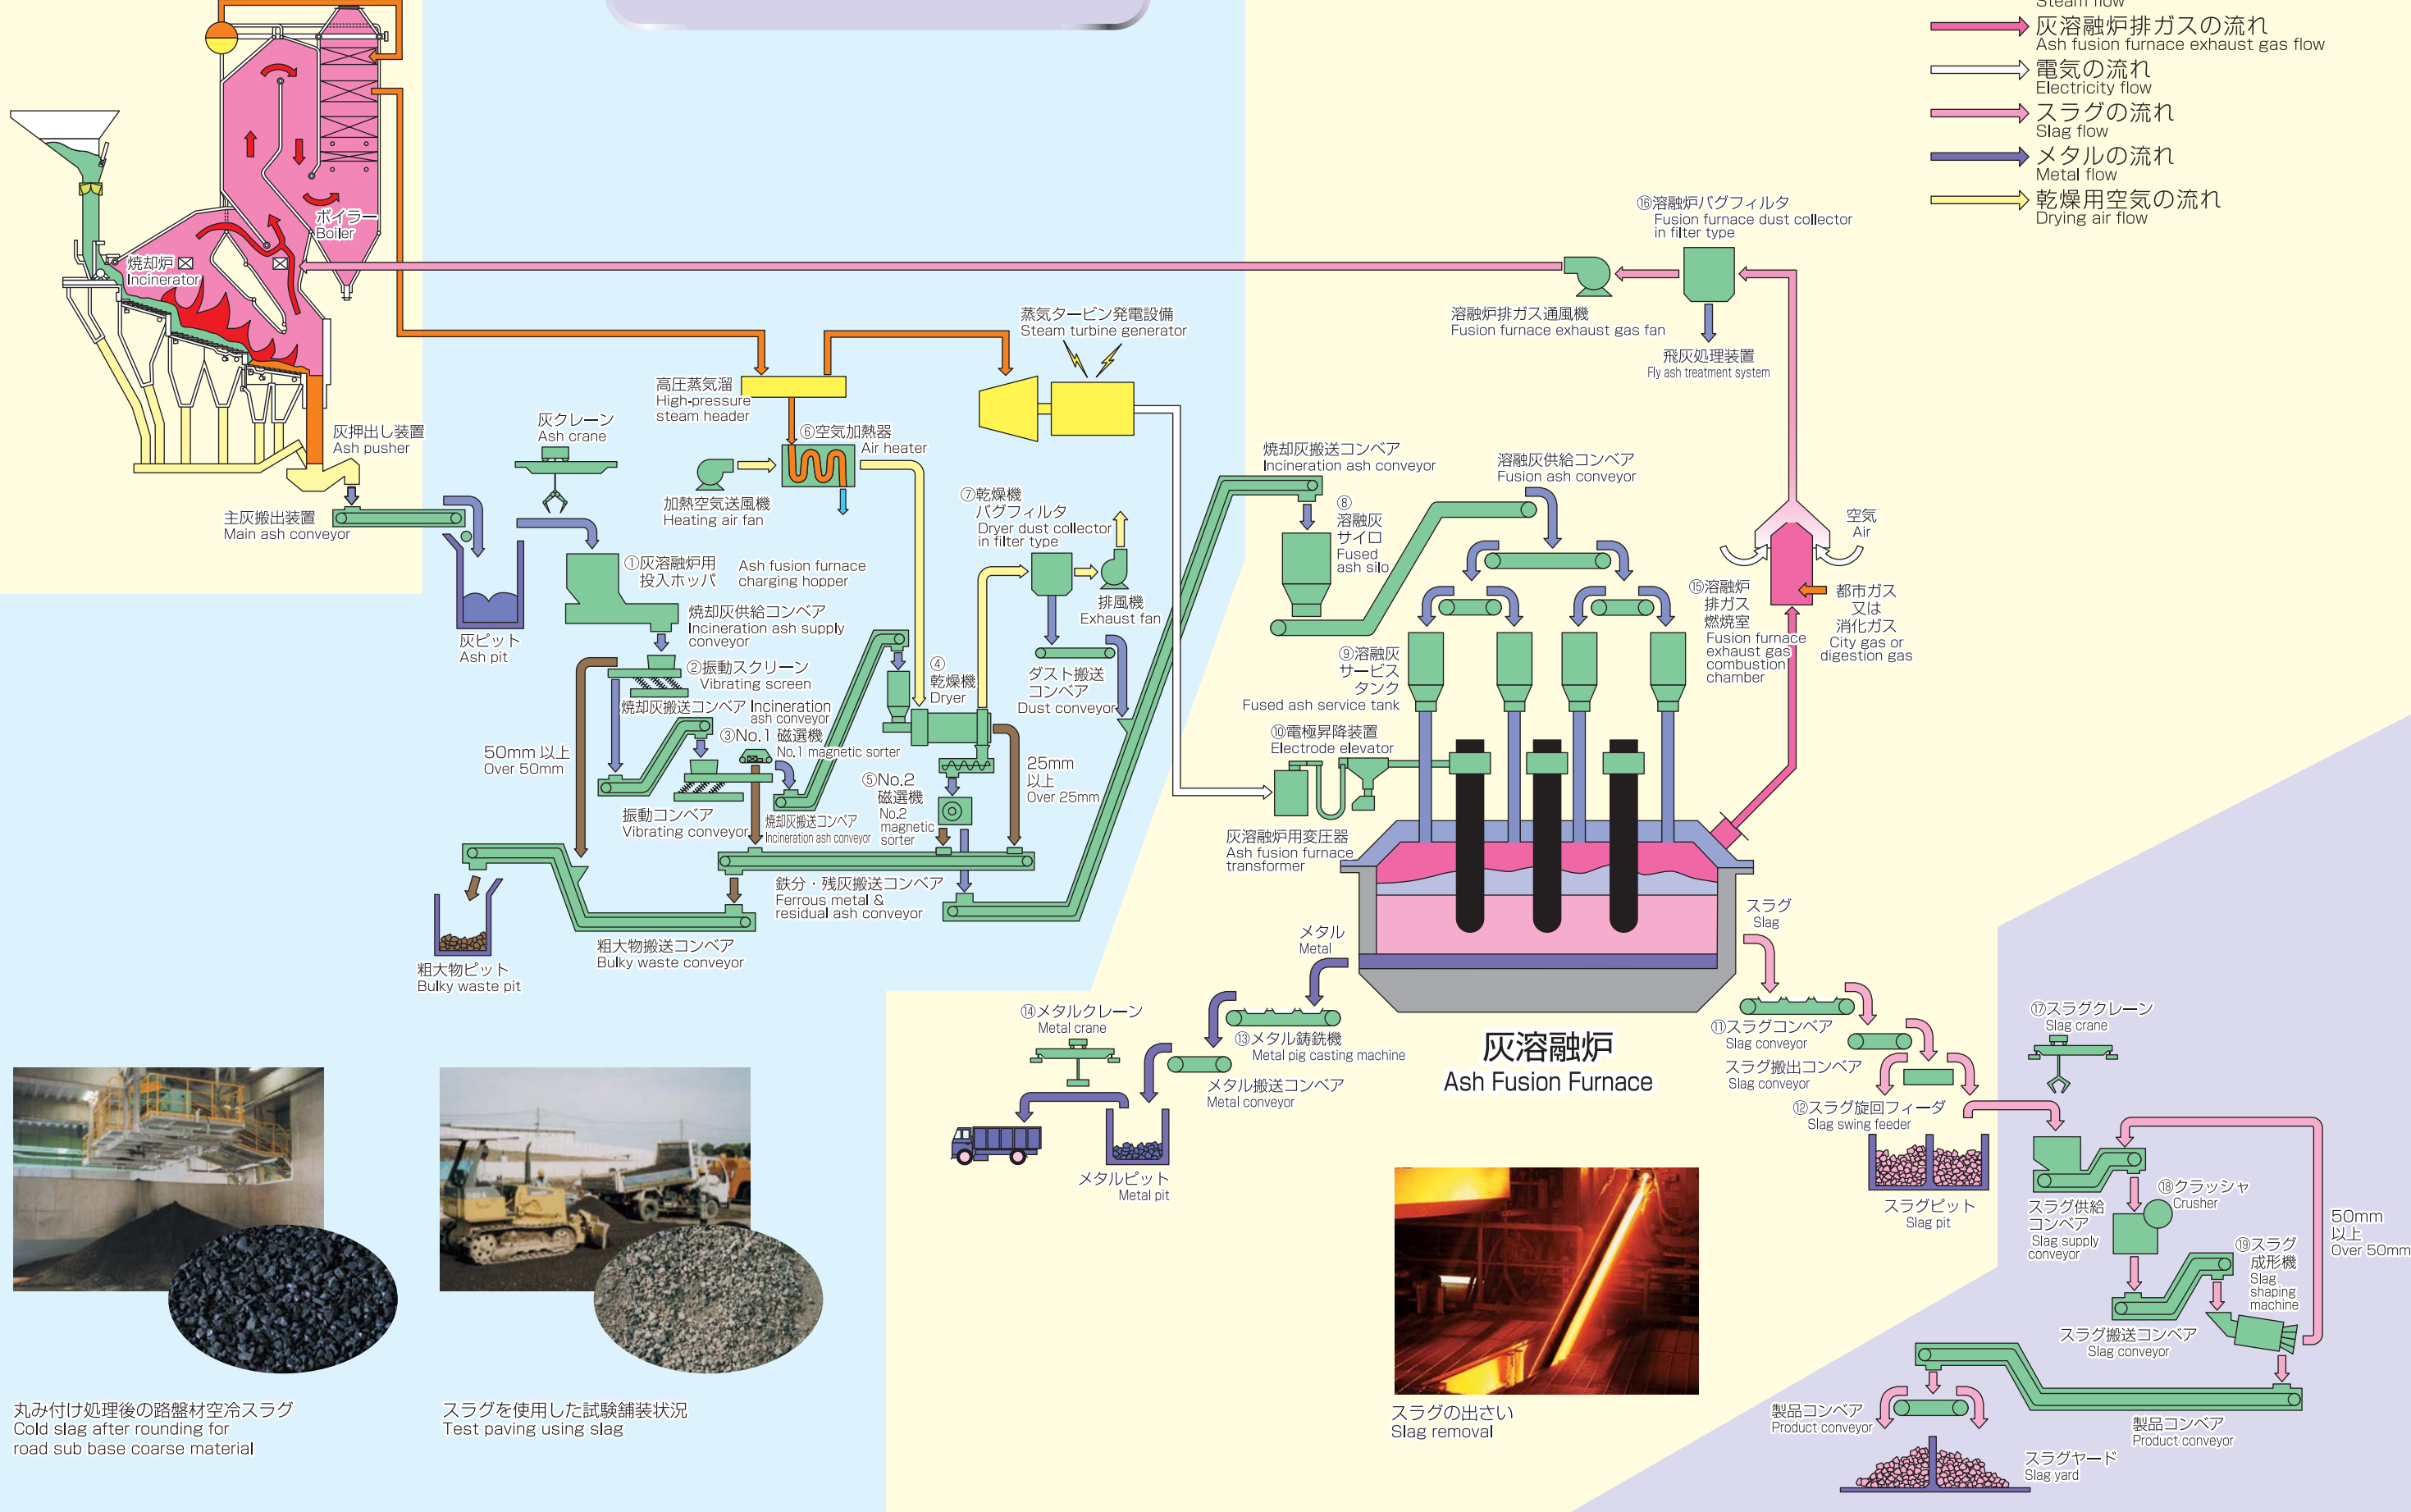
Steam flow
灰溶融炉排ガスの流れ
Ash fusion furnace exhaust gas flow
電気の流れ
Electricity flow
スラグの流れ
Slag flow
メタルの流れ
Metal flow
乾燥用空気の流れ
Drying air flow

ボイラー
Boiler
焼却炉
Incinerator
灰押出し装置
Ash pusher
主灰搬出装置
Main ash conveyor
灰クレーン
Ash crane
灰ピット
Ash pit
高圧蒸気溜
High-pressure steam header
⑥空気加熱器
Air heater
加熱空気送風機
Heating air fan
蒸気タービン発電設備
Steam turbine generator
①灰溶融炉用投入ホッパ
Ash fusion furnace charging hopper
焼却灰供給コンベア
Incineration ash supply conveyor
②振動スクリーン
Vibrating screen
焼却灰搬送コンベア Incineration ash conveyor
③No.1 磁選機
No.1 magnetic sorter
50mm 以上
Over 50mm
振動コンベア
Vibrating conveyor
焼却灰搬送コンベア
Incineration ash conveyor
④乾燥機
Dryer
⑤No.2 磁選機
No.2 magnetic sorter
⑦乾燥機バグフィルタ
Dryer dust collector in filter type
排風機
Exhaust fan
ダスト搬送コンベア
Dust conveyor
25mm 以上
Over 25mm
鉄分・残灰搬送コンベア
Ferrous metal & residual ash conveyor
粗大物搬送コンベア
Bulky waste conveyor
粗大物ピット
Bulky waste pit
焼却灰搬送コンベア
Incineration ash conveyor
⑧溶融灰サイロ
Fused ash silo
溶融灰供給コンベア
Fusion ash conveyor
⑨溶融灰サービスタンク
Fused ash service tank
⑩電極昇降装置
Electrode elevator
灰溶融炉用変圧器
Ash fusion furnace transformer
⑯溶融炉バグフィルタ
Fusion furnace dust collector in filter type
溶融炉排ガス通風機
Fusion furnace exhaust gas fan
飛灰処理装置
Fly ash treatment system
空気
Air
⑮溶融炉排ガス燃焼室
Fusion furnace exhaust gas combustion chamber
都市ガス又は消化ガス
City gas or digestion gas
スラグ
Slag
メタル
Metal
灰溶融炉
Ash Fusion Furnace
⑭メタルクレーン
Metal crane
⑬メタル鋳銑機
Metal pig casting machine
メタル搬送コンベア
Metal conveyor
メタルピット
Metal pit
⑪スラグコンベア
Slag conveyor
スラグ搬出コンベア
Slag conveyor
⑫スラグ旋回フィーダ
Slag swing feeder
スラグピット
Slag pit
⑰スラグクレーン
Slag crane
スラグ供給コンベア
Slag supply conveyor
⑱クラッシャ
Crusher
⑲スラグ成形機
Slag shaping machine
50mm 以上
Over 50mm
スラグ搬送コンベア
Slag conveyor
製品コンベア
Product conveyor
製品コンベア
Product conveyor
スラグヤード
Slag yard

丸み付け処理後の路盤材空冷スラグ
Cold slag after rounding for road sub base coarse material
スラグを使用した試験舗装状況
Test paving using slag
スラグの出さい
Slag removal